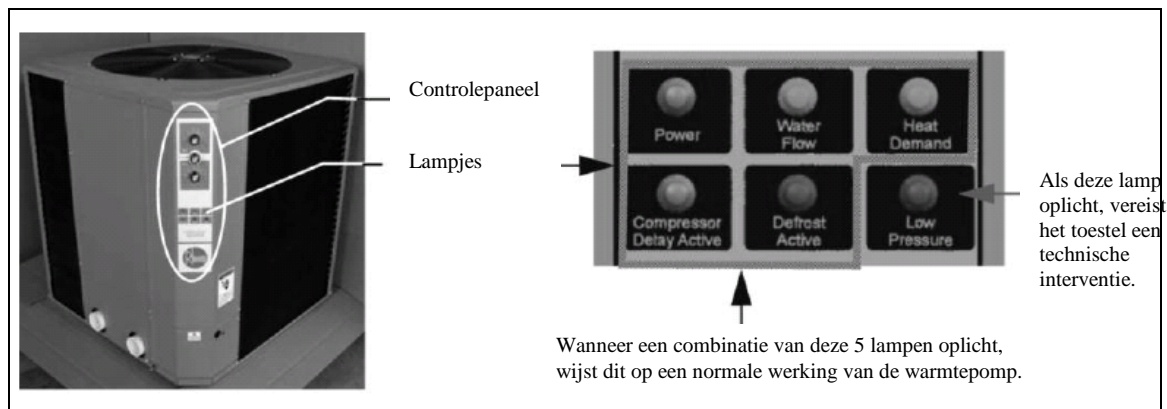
Controlepaneel

Lampjes

Power

Water Flow

Heat Demand

Compressor Delay Active

Defrost Active

Low Pressure

Als deze lamp oplicht, vereist het toestel een technische interventie.

Wanneer een combinatie van deze 5 lampen oplicht, wijst dit op een normale werking van de warmtepomp.